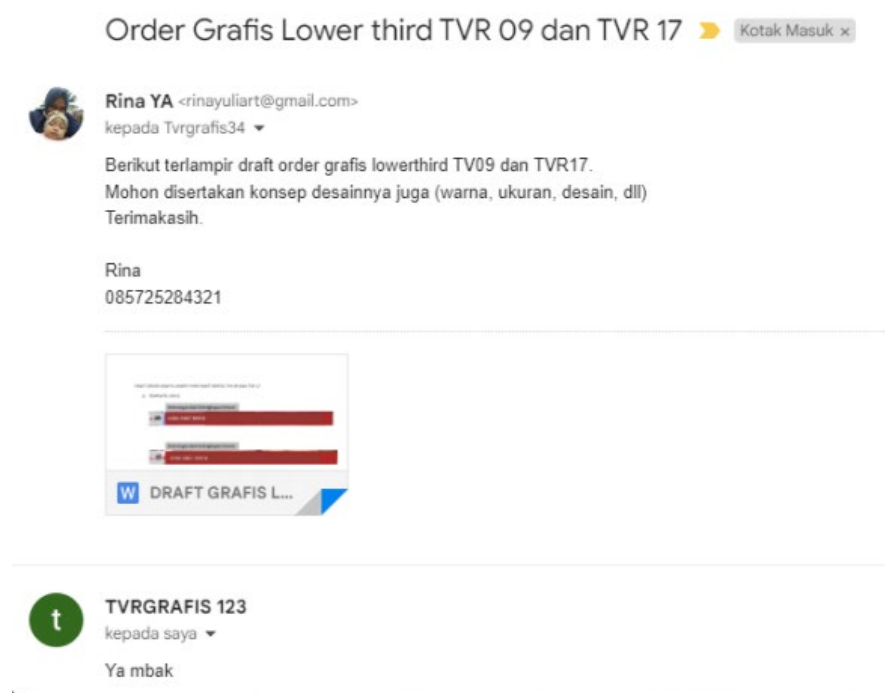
Order Grafis Lower third TVR 09 dan TVR 17

Kotak Masuk ×

Rina YA <rinayuliart@gmail.com>
kepada Tvrgrafis34

Berikut terlampir draft order grafis lowerthird TV09 dan TVR17.
Mohon disertakan konsep desainnya juga (warna, ukuran, desain, dll)
Terimakasih.

Rina
085725284321

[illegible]

W DRAFT GRAFIS L...

t

TVRGRAFIS 123
kepada saya

Ya mbak